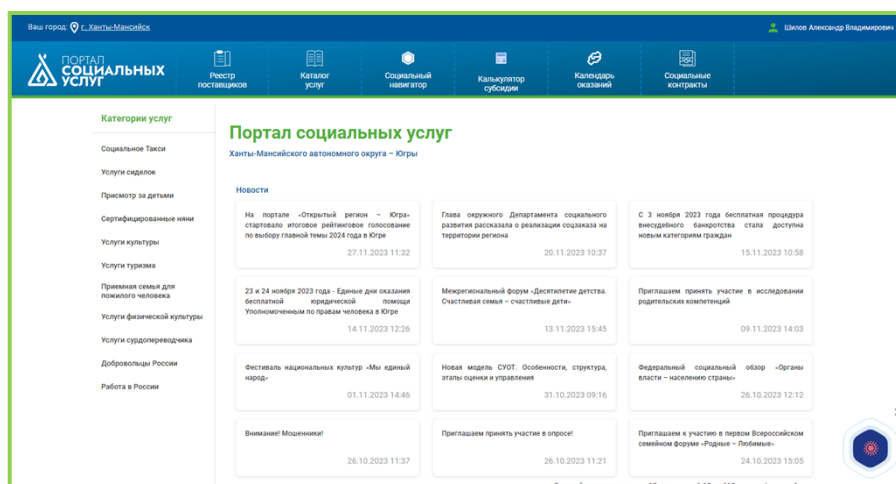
Ваш город: г. Ханты-Мансийск

Шилов Александр Владимирович

ПОРТАЛ СОЦИАЛЬНЫХ УСЛУГ

Реестр поставщиков

Каталог услуг

Социальный навигатор

Калькулятор субсидии

Календарь оказаний

Социальные контракты

Категории услуг

Социальное Такси

Услуги сиделок

Присмотр за детьми

Сертифицированные няни

Услуги культуры

Услуги туризма

Приемная семья для пожилого человека

Услуги физической культуры

Услуги сурдопереводчика

Добровольцы России

Работа в России

Портал социальных услуг

Ханты-Мансийского автономного округа – Югры

Новости

На портале «Открытый регион – Югра» стартовало итоговое рейтинговое голосование по выбору главной темы 2024 года в Югре
27.11.2023 11:32

Глава окружного Департамента социального развития рассказала о реализации соцзаказа на территории региона
20.11.2023 10:37

С 3 ноября 2023 года бесплатная процедура внесудебного банкротства стала доступна новым категориям граждан
15.11.2023 10:58

23 и 24 ноября 2023 года - Единые дни оказания бесплатной юридической помощи Уполномоченным по правам человека в Югре
14.11.2023 12:26

Межрегиональный форум «Десятилетие детства. Счастливая семья – счастливые дети»
13.11.2023 15:45

Приглашаем принять участие в исследовании родительских компетенций
09.11.2023 14:03

Фестиваль национальных культур «Мы единый народ»
01.11.2023 14:46

Новая модель СУОТ. Особенности, структура, этапы оценки и управления
31.10.2023 09:16

Федеральный социальный обзор «Органы власти – населению страны»
26.10.2023 12:12

Внимание! Мошенники!
26.10.2023 11:37

Приглашаем принять участие в опросе!
26.10.2023 11:21

Приглашаем к участию в первом Всероссийском семейном форуме «Родные – Любимые»
24.10.2023 15:05